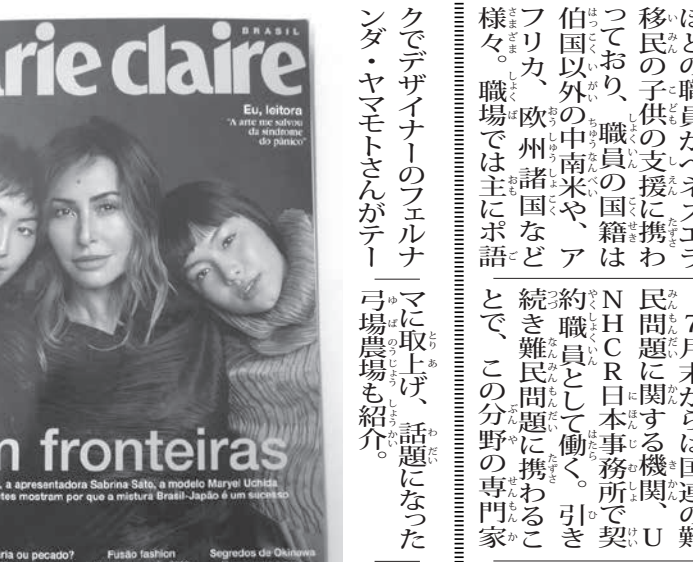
arie claire BRASIL

Eu, leitora
"A arte me salvou da síndrome do pânico"

n fronteiras
, a apresentadora Sabrina Sato, a modelo Maryel Uchida
tes mostram por que a mistura Brasil-Japão é um sucesso

ria ou pecado?
Fusão fashion
Segredos de Okinawa

ほどの職員がペネズエラ移民の子供の支援に携わっており、職員の国籍は伯国以外の中南米や、アフリカ、欧州諸国など様々。職場では主にポ語

クでデザイナーのフェルナンダ・ヤマモトさんがテー

7月末からは国連の難民問題に関する機関、UNHCR日本事務所で契約職員として働く。引き続き難民問題に携わることで、この分野の専門家

マに取上げ、話題になった弓場農場も紹介。